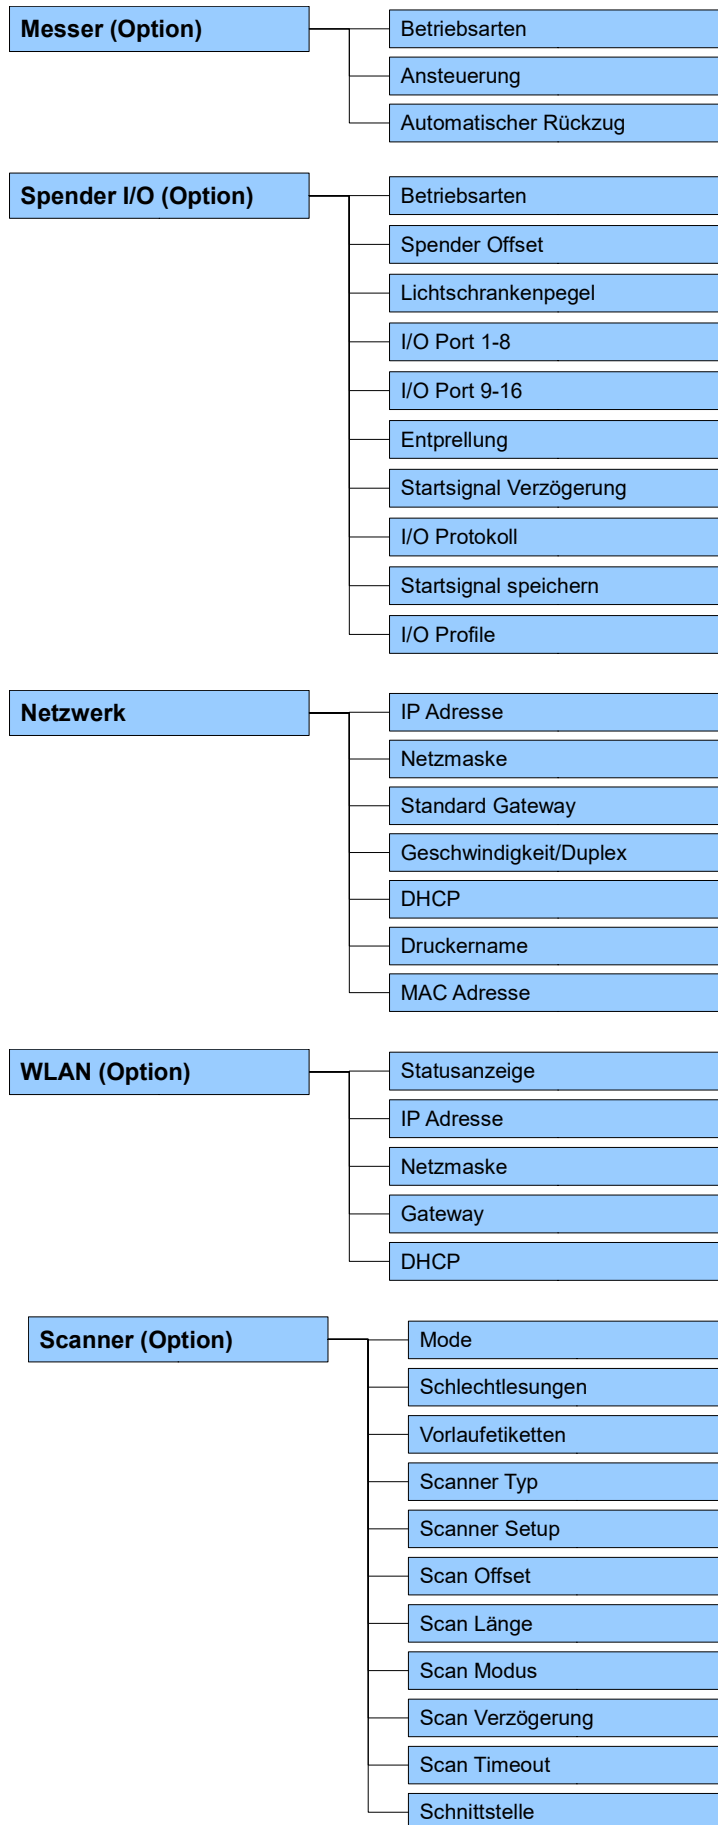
Messer (Option)

Betriebsarten
Ansteuerung
Automatischer Rückzug

Spender I/O (Option)

Betriebsarten
Spender Offset
Lichtschrankenpegel
I/O Port 1-8
I/O Port 9-16
Entprellung
Startsignal Verzögerung
I/O Protokoll
Startsignal speichern
I/O Profile

Netzwerk

IP Adresse
Netzmaske
Standard Gateway
Geschwindigkeit/Duplex
DHCP
Druckername
MAC Adresse

WLAN (Option)

Statusanzeige
IP Adresse
Netzmaske
Gateway
DHCP

Scanner (Option)

Mode
Schlechtlesungen
Vorlaufetiketten
Scanner Typ
Scanner Setup
Scan Offset
Scan Länge
Scan Modus
Scan Verzögerung
Scan Timeout
Schnittstelle